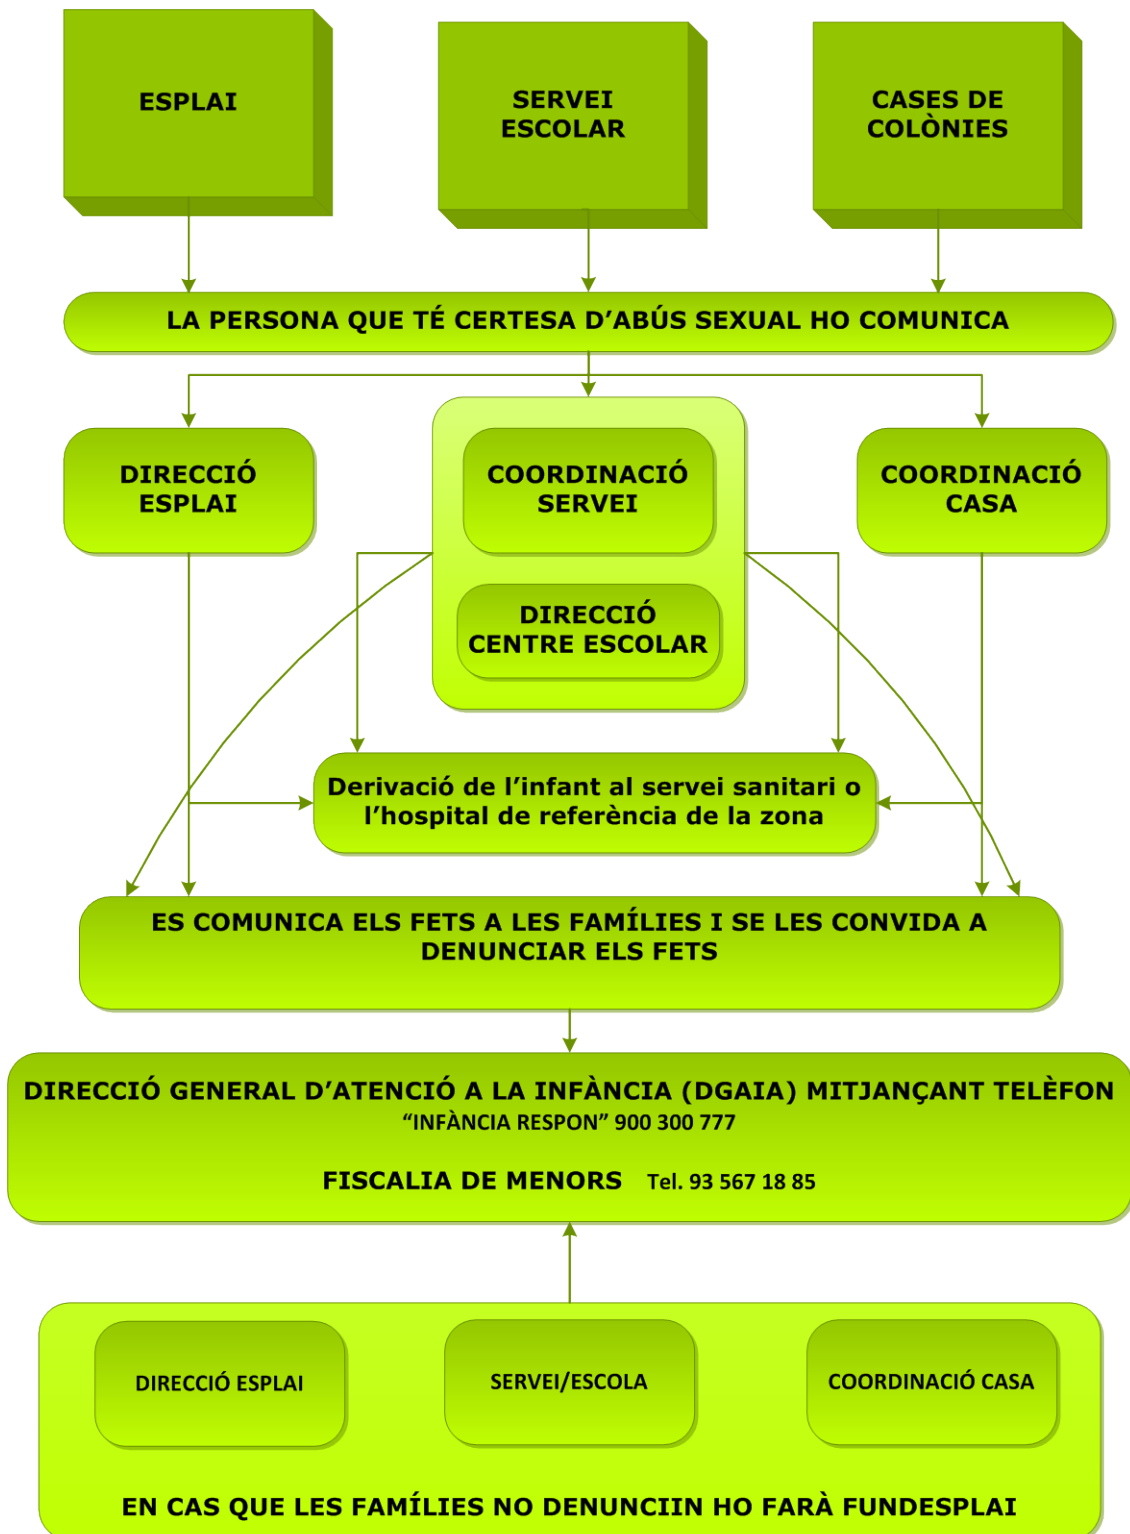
ESPLAI

SERVEI ESCOLAR

CASES DE COLÒNIES

LA PERSONA QUE TÉ CERTESA D'ABÚS SEXUAL HO COMUNICA

DIRECCIÓ ESPLAI

COORDINACIÓ SERVEI

DIRECCIÓ CENTRE ESCOLAR

COORDINACIÓ CASA

Derivació de l'infant al servei sanitari o l'hospital de referència de la zona

ES COMUNICA ELS FETS A LES FAMÍLIES I SE LES CONVIDA A DENUNCIAR ELS FETS

DIRECCIÓ GENERAL D'ATENCIÓ A LA INFÀNCIA (DGAIA) MITJANÇANT TELÈFON
"INFÀNCIA RESPON" 900 300 777

FISCALIA DE MENORS Tel. 93 567 18 85

DIRECCIÓ ESPLAI

SERVEI/ESCOLA

COORDINACIÓ CASA

EN CAS QUE LES FAMÍLIES NO DENUNCIIN HO FARÀ FUNDESPLAI